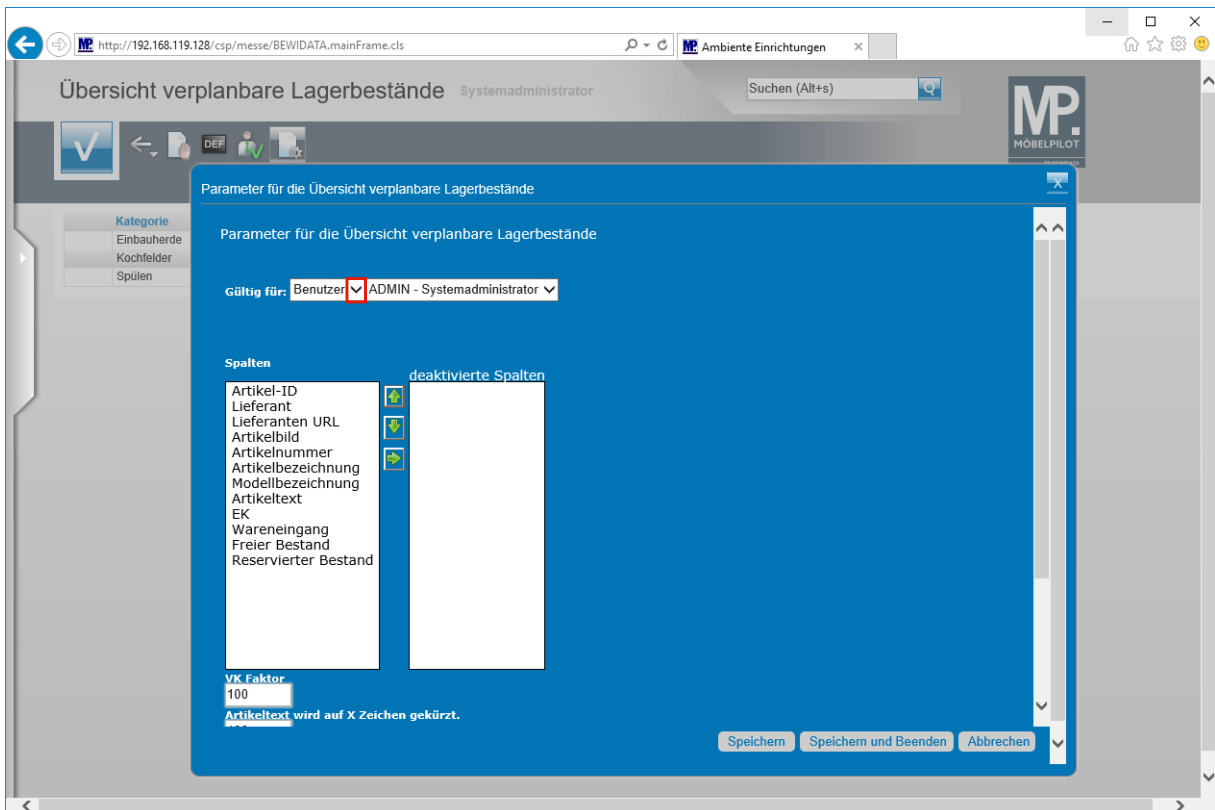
http://192.168.119.128/csp/messe/BEWIDATA.mainFrame.cls

Ambiente Einrichtungen

Übersicht verplanbare Lagerbestände Systemadministrator

Suchen (Alt+s)

MP. MÖBELPILOT

DEF

Kategorie
Einbauherde
Kochfelder
Spülen

Parameter für die Übersicht verplanbare Lagerbestände

Parameter für die Übersicht verplanbare Lagerbestände

Gültig für: Benutzer ADMIN - Systemadministrator

Spalten

deaktivierte Spalten

Artikel-ID
Lieferant
Lieferanten URL
Artikelbild
Artikelnummer
Artikelbezeichnung
Modellbezeichnung
Artikeltext
EK
Wareneingang
Freier Bestand
Reservierter Bestand

VK Faktor
100

Artikeltext wird auf X Zeichen gekürzt.

Speichern Speichern und Beenden Abbrechen